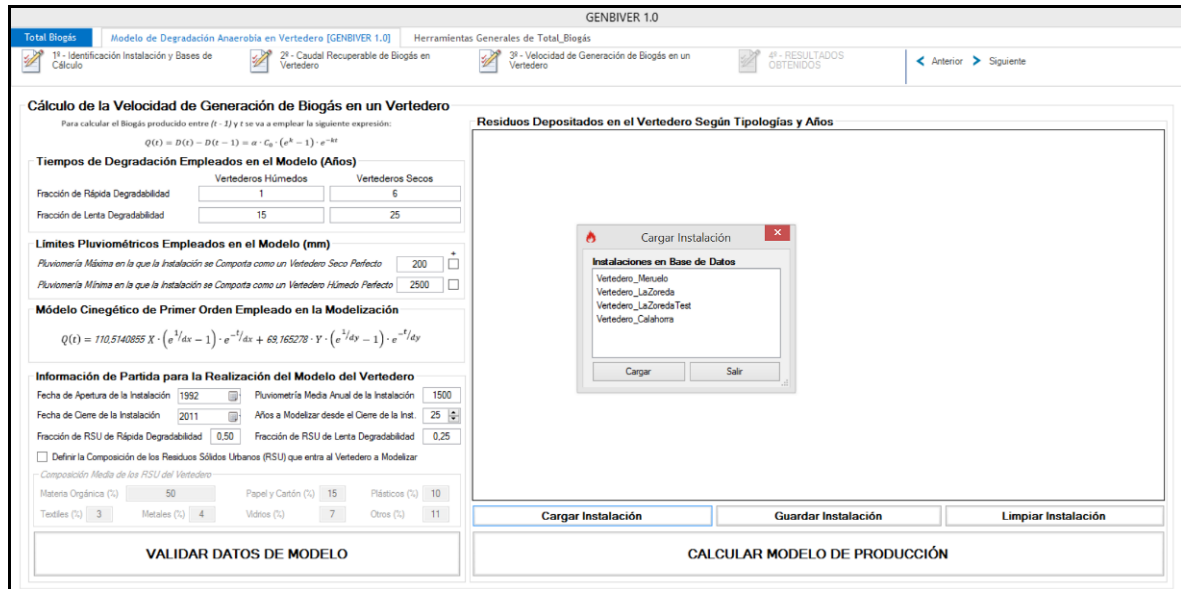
GENBIVER 1.0

Total Biogás | Modelo de Degradación Anaerobia en Vertedero [GENBIVER 1.0] | Herramientas Generales de Total_Biogás

1º - Identificación Instalación y Bases de Cálculo
2º - Caudal Recuperable de Biogás en Vertedero
3º - Velocidad de Generación de Biogás en un Vertedero
4º - RESULTADOS OBTENIDOS
Anterior
Siguiente

Cálculo de la Velocidad de Generación de Biogás en un Vertedero

Para calcular el Biogás producido entre $(t-1)$ y $t$ se va a emplear la siguiente expresión:

$Q(t) = D(t) - D(t-1) = \alpha \cdot C_0 \cdot (e^k - 1) \cdot e^{-kt}$

Tiempos de Degradación Empleados en el Modelo (Años)

| | Vertederos Húmedos | Vertederos Secos |
|---|---|---|
| Fracción de Rápida Degradabilidad | 1 | 6 |
| Fracción de Lenta Degradabilidad | 15 | 25 |

Límites Pluviométricos Empleados en el Modelo (mm)

Pluviomería Máxima en la que la Instalación se Comporta como un Vertedero Seco Perfecto 200
Pluviomería Mínima en la que la Instalación se Comporta como un Vertedero Húmedo Perfecto 2500

Modelo Cinegético de Primer Orden Empleado en la Modelización

$Q(t) = 110,5140855\ X \cdot \left(e^{1/dx} - 1\right) \cdot e^{-t/dx} + 69,165278 \cdot Y \cdot \left(e^{1/dy} - 1\right) \cdot e^{-t/dy}$

Información de Partida para la Realización del Modelo del Vertedero

Fecha de Apertura de la Instalación 1992
Pluviometría Media Anual de la Instalación 1500
Fecha de Cierre de la Instalación 2011
Años a Modelizar desde el Cierre de la Inst. 25
Fracción de RSU de Rápida Degradabilidad 0,50
Fracción de RSU de Lenta Degradabilidad 0,25

Definir la Composición de los Residuos Sólidos Urbanos (RSU) que entra al Vertedero a Modelizar

Composición Media de los RSU del Vertedero
Materia Orgánica (%) 50
Papel y Cartón (%) 15
Plásticos (%) 10
Textiles (%) 3
Metales (%) 4
Vidrios (%) 7
Otros (%) 11

VALIDAR DATOS DE MODELO

Residuos Depositados en el Vertedero Según Tipologías y Años

Cargar Instalación
Instalaciones en Base de Datos
Vertedero_Meruelo
Vertedero_LaZoreda
Vertedero_LaZoredaTest
Vertedero_Calahorra
Cargar
Salir

Cargar Instalación
Guardar Instalación
Limpiar Instalación

CALCULAR MODELO DE PRODUCCIÓN